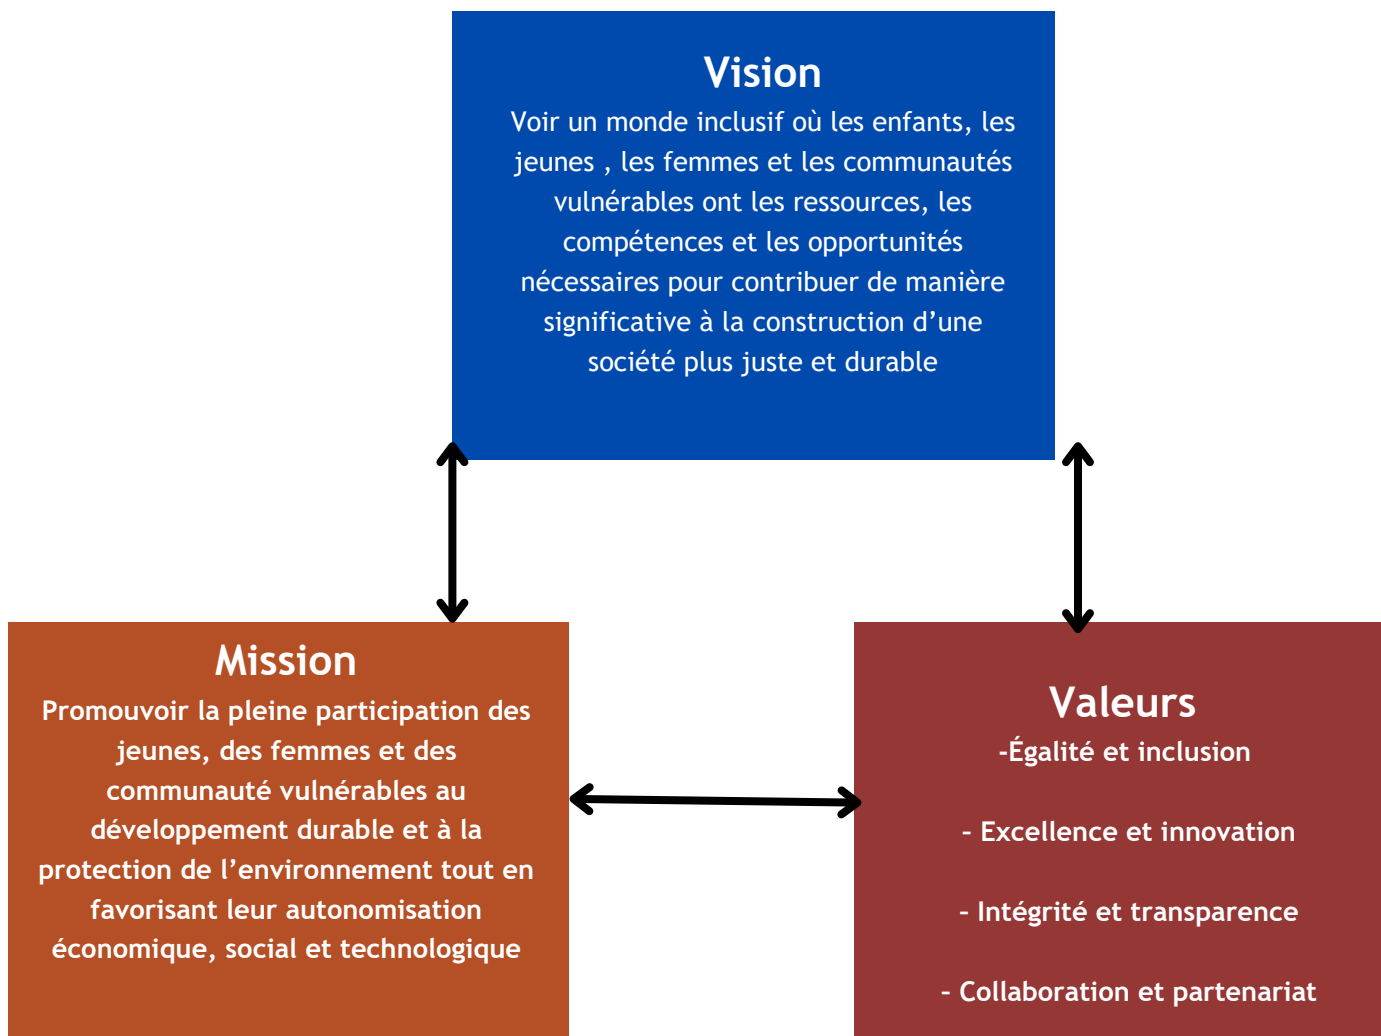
Vision

Voir un monde inclusif où les enfants, les jeunes , les femmes et les communautés vulnérables ont les ressources, les compétences et les opportunités nécessaires pour contribuer de manière significative à la construction d'une société plus juste et durable

Mission

Promouvoir la pleine participation des jeunes, des femmes et des communauté vulnérables au développement durable et à la protection de l'environnement tout en favorisant leur autonomisation économique, social et technologique

Valeurs

-Égalité et inclusion

- Excellence et innovation

- Intégrité et transparence

- Collaboration et partenariat